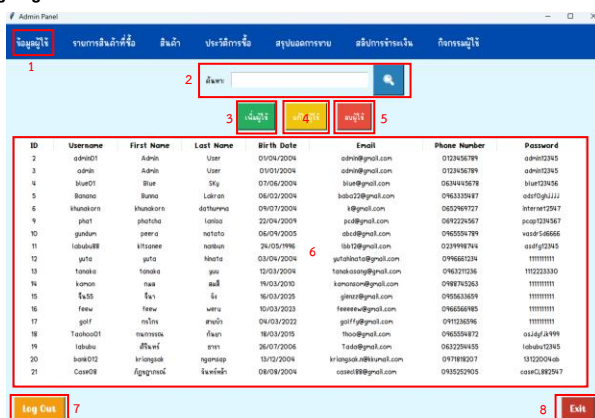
Admin Panel

ข้อมูลผู้ใช้ | รายการสินค้าที่ซื้อ | สินค้า | ประวัติการซื้อ | สรุปยอดการขาย | สลิปการชำระเงิน | กิจกรรมผู้ใช้

1

2 ค้นหา

3 เพิ่มผู้ใช้ 4 แก้ไขผู้ใช้ ลบผู้ใช้ 5

| ID | Username | First Name | Last Name | Birth Date | Email | Phone Number | Password |
|---|---|---|---|---|---|---|---|
| 2 | admin01 | Admin | User | 01/04/2004 | admin@gmail.com | 0123456789 | admin12345 |
| 3 | admin | Admin | User | 01/01/2004 | admin@gmail.com | 0123456789 | admin12345 |
| 4 | blue01 | Blue | SKy | 07/06/2004 | blue@gmail.com | 0634445678 | blue123456 |
| 5 | Banana | Bunna | Lakran | 06/02/2004 | baba22@gmail.com | 0963335487 | adsfGjhJJJ |
| 6 | khunakorn | khunakorn | dathumma | 09/07/2004 | k@gmail.com | 0652969727 | internet2547 |
| 8 | phat | phatcha | lanisa | 22/09/2009 | pcd@gmail.com | 0692224567 | pcap1234567 |
| 9 | gundum | peera | natata | 06/09/2005 | abcd@gmail.com | 0965554789 | vasdr546666 |
| 11 | labubu88 | kitsanee | nanbun | 24/05/1996 | lbb12@gmail.com | 0239998794 | asdfgf2345 |
| 12 | yuta | yuta | Nhata | 03/09/2004 | yutahinata@gmail.com | 0996661234 | 1111111111 |
| 13 | tanaka | tanaka | yuu | 12/03/2004 | tanakasang@gmail.com | 0963211236 | 1112223330 |
| 14 | kamon | กมล | สมดี | 19/03/2010 | kamonsom@gmail.com | 0988745263 | 1111111111 |
| 15 | จีจ55 | จีจา | จ๊ะ | 16/03/2025 | giiezz@gmail.com | 0955633659 | 1111111111 |
| 16 | feew | ฟิวส์ | ฟาง | 10/03/2023 | feeeeew@gmail.com | 0966566985 | 1111111111 |
| 17 | golf | กอล์ฟ | ลายมัง | 04/03/2022 | golffy@gmail.com | 0911236596 | 1111111111 |
| 18 | Taohoo01 | กนกวรรณ | กันยา | 18/03/2015 | thoo@gmail.com | 0965554872 | as2dyfJk999 |
| 19 | labubu | ศิริพงษ์ | ธารา | 26/07/2006 | Tada@gmail.com | 0632254455 | labubu12345 |
| 20 | bank012 | kriangsak | ngamsap | 13/12/2004 | kriangsak.n@kkumail.com | 0971818207 | 13122004ab |
| 21 | Case08 | กัญญารัตน์ | จันทร์หล้า | 08/08/2004 | casecl88@gmail.com | 0935252905 | caseCL88254? |

6

Log Out 7

8 Exit